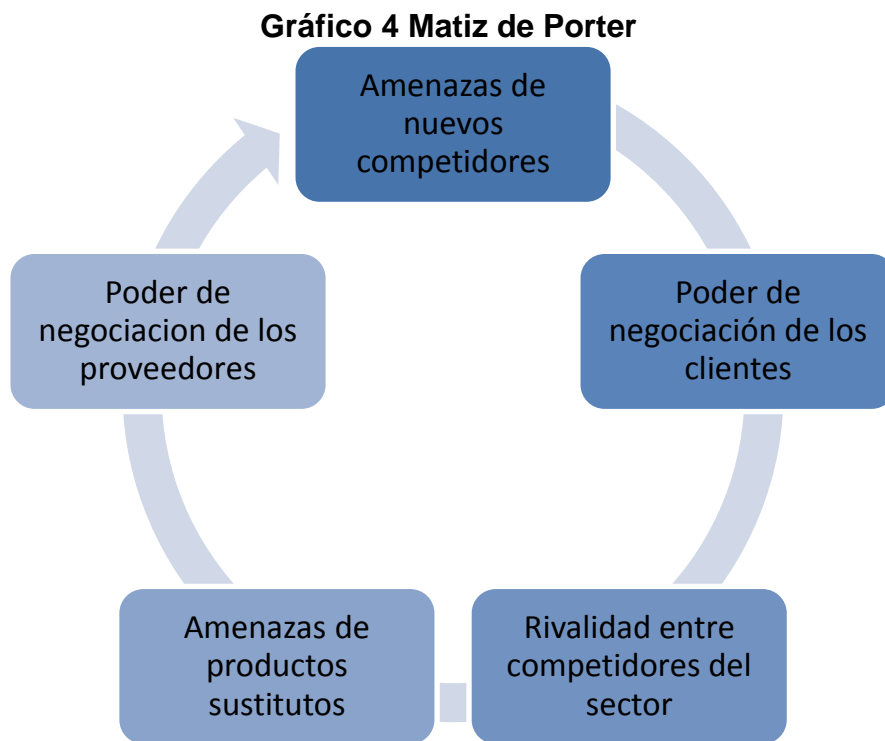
Gráfico 4 Matiz de Porter

Amenazas de nuevos competidores

Poder de negociación de los clientes

Rivalidad entre competidores del sector

Amenazas de productos sustitutos

Poder de negociacion de los proveedores